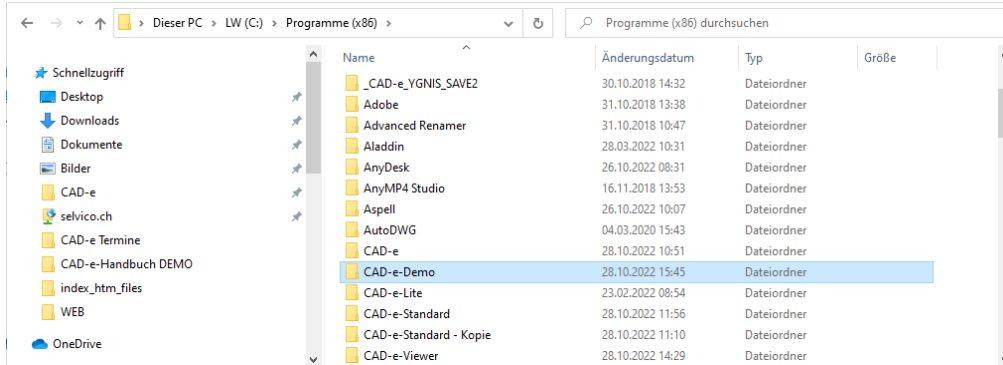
Dieser PC > LW (C:) > Programme (x86) >

Programme (x86) durchsuchen

Schnellzugriff
Desktop
Downloads
Dokumente
Bilder
CAD-e
selvico.ch
CAD-e Termine
CAD-e-Handbuch DEMO
index_htm_files
WEB
OneDrive

| Name | Änderungsdatum | Typ | Größe |
|---|---|---|---|
| _CAD-e_YGNIS_SAVE2 | 30.10.2018 14:32 | Dateiordner | |
| Adobe | 31.10.2018 13:38 | Dateiordner | |
| Advanced Renamer | 31.10.2018 10:47 | Dateiordner | |
| Aladdin | 28.03.2022 10:31 | Dateiordner | |
| AnyDesk | 26.10.2022 08:31 | Dateiordner | |
| AnyMP4 Studio | 16.11.2018 13:53 | Dateiordner | |
| Aspell | 26.10.2022 10:07 | Dateiordner | |
| AutoDWG | 04.03.2020 15:43 | Dateiordner | |
| CAD-e | 28.10.2022 10:51 | Dateiordner | |
| CAD-e-Demo | 28.10.2022 15:45 | Dateiordner | |
| CAD-e-Lite | 23.02.2022 08:54 | Dateiordner | |
| CAD-e-Standard | 28.10.2022 11:56 | Dateiordner | |
| CAD-e-Standard - Kopie | 28.10.2022 11:10 | Dateiordner | |
| CAD-e-Viewer | 28.10.2022 14:29 | Dateiordner | |